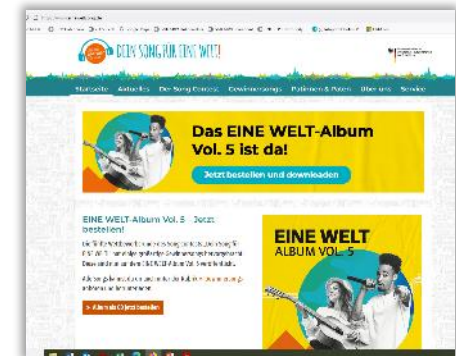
DEIN SONG FÜR EINE WELT!

Startseite Aktuelles Der Song Contest Gewinnersongs Paten/innen & Paten Über uns Service

Das EINE WELT-Album Vol. 5 ist da!

Jetzt bestellen und downloaden

EINE WELT-Album Vol. 5 – Jetzt bestellen!

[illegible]

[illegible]

> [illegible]

EINE WELT
ALBUM VOL. 5